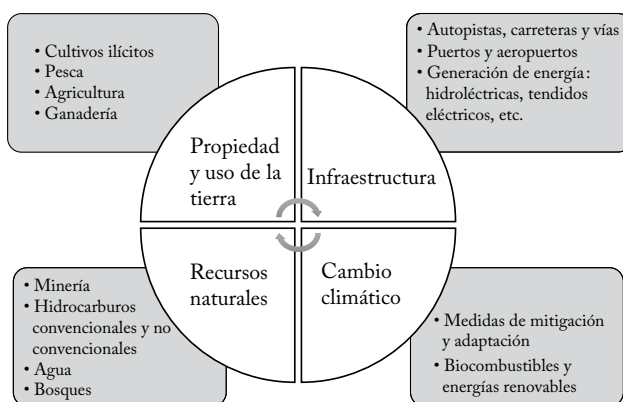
• Cultivos ilícitos
• Pesca
• Agricultura
• Ganadería

• Autopistas, carreteras y vías
• Puertos y aeropuertos
• Generación de energía: hidroléctricas, tendidos eléctricos, etc.

Propiedad y uso de la tierra

Infraestructura

Recursos naturales

Cambio climático

• Minería
• Hidrocarburos convencionales y no convencionales
• Agua
• Bosques

• Medidas de mitigación y adaptación
• Biocombustibles y energías renovables